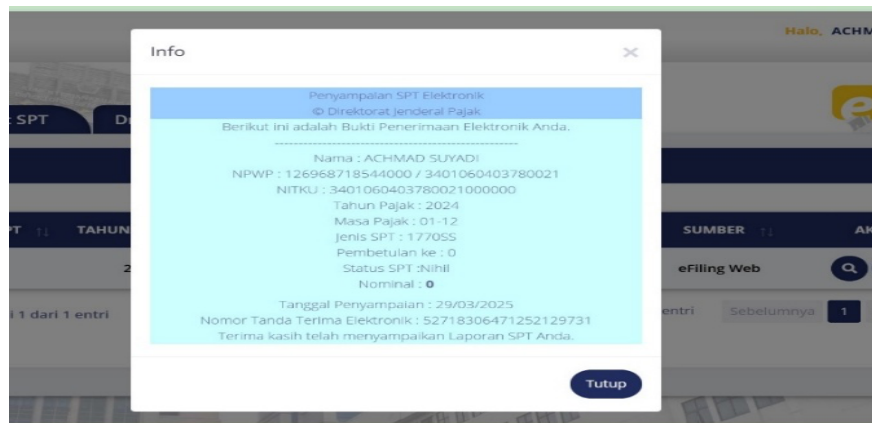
Halo, ACHM

SPT
D

T
TAHUN
2

1 dari 1 entri

Info

Penyampaian SPT Elektronik
© Direktorat Jenderal Pajak
Berikut ini adalah Bukti Penerimaan Elektronik Anda.
------------------------------------------------
Nama : ACHMAD SUYADI
NPWP : 126968718544000 / 3401060403780021
NITKU : 3401060403780021000000
Tahun Pajak : 2024
Masa Pajak : 01-12
Jenis SPT : 1770SS
Pembetulan ke : 0
Status SPT :Nihil
Nominal : **0**
Tanggal Penyampaian : 29/03/2025
Nomor Tanda Terima Elektronik : 52718306471252129731
Terima kasih telah menyampaikan Laporan SPT Anda.

Tutup

SUMBER
AK
eFiling Web
entri
Sebelumnya
1